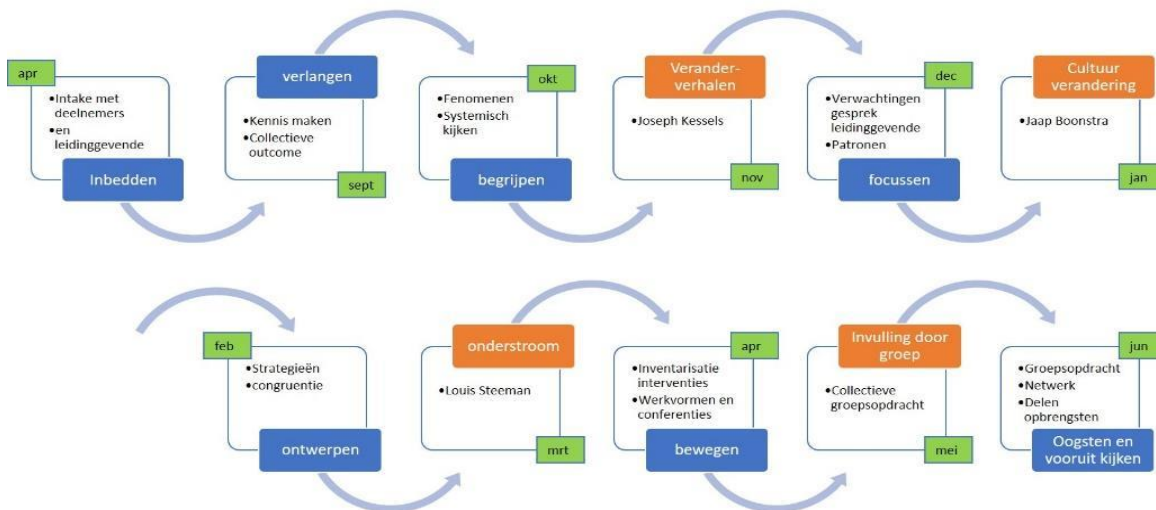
apr
•Intake met deelnemers
•en leidinggevende
Inbedden

verlangen
•Kennis maken
•Collectieve outcome
sept

okt
•Fenomenen
•Systemisch kijken
begrijpen

Veranderverhalen
•Joseph Kessels
nov

dec
•Verwachtingen gesprek leidinggevende
•Patronen
focussen

Cultuur verandering
•Jaap Boonstra
jan

feb
•Strategieën
•congruentie
ontwerpen

onderstroom
•Louis Steeman
mrt

apr
•Inventarisatie interventies
•Werkvormen en conferenties
bewegen

Invulling door groep
•Collectieve groepsopdracht
mei

jun
•Groepsopdracht
•Netwerk
•Delen opbrengsten
Oogsten en vooruit kijken